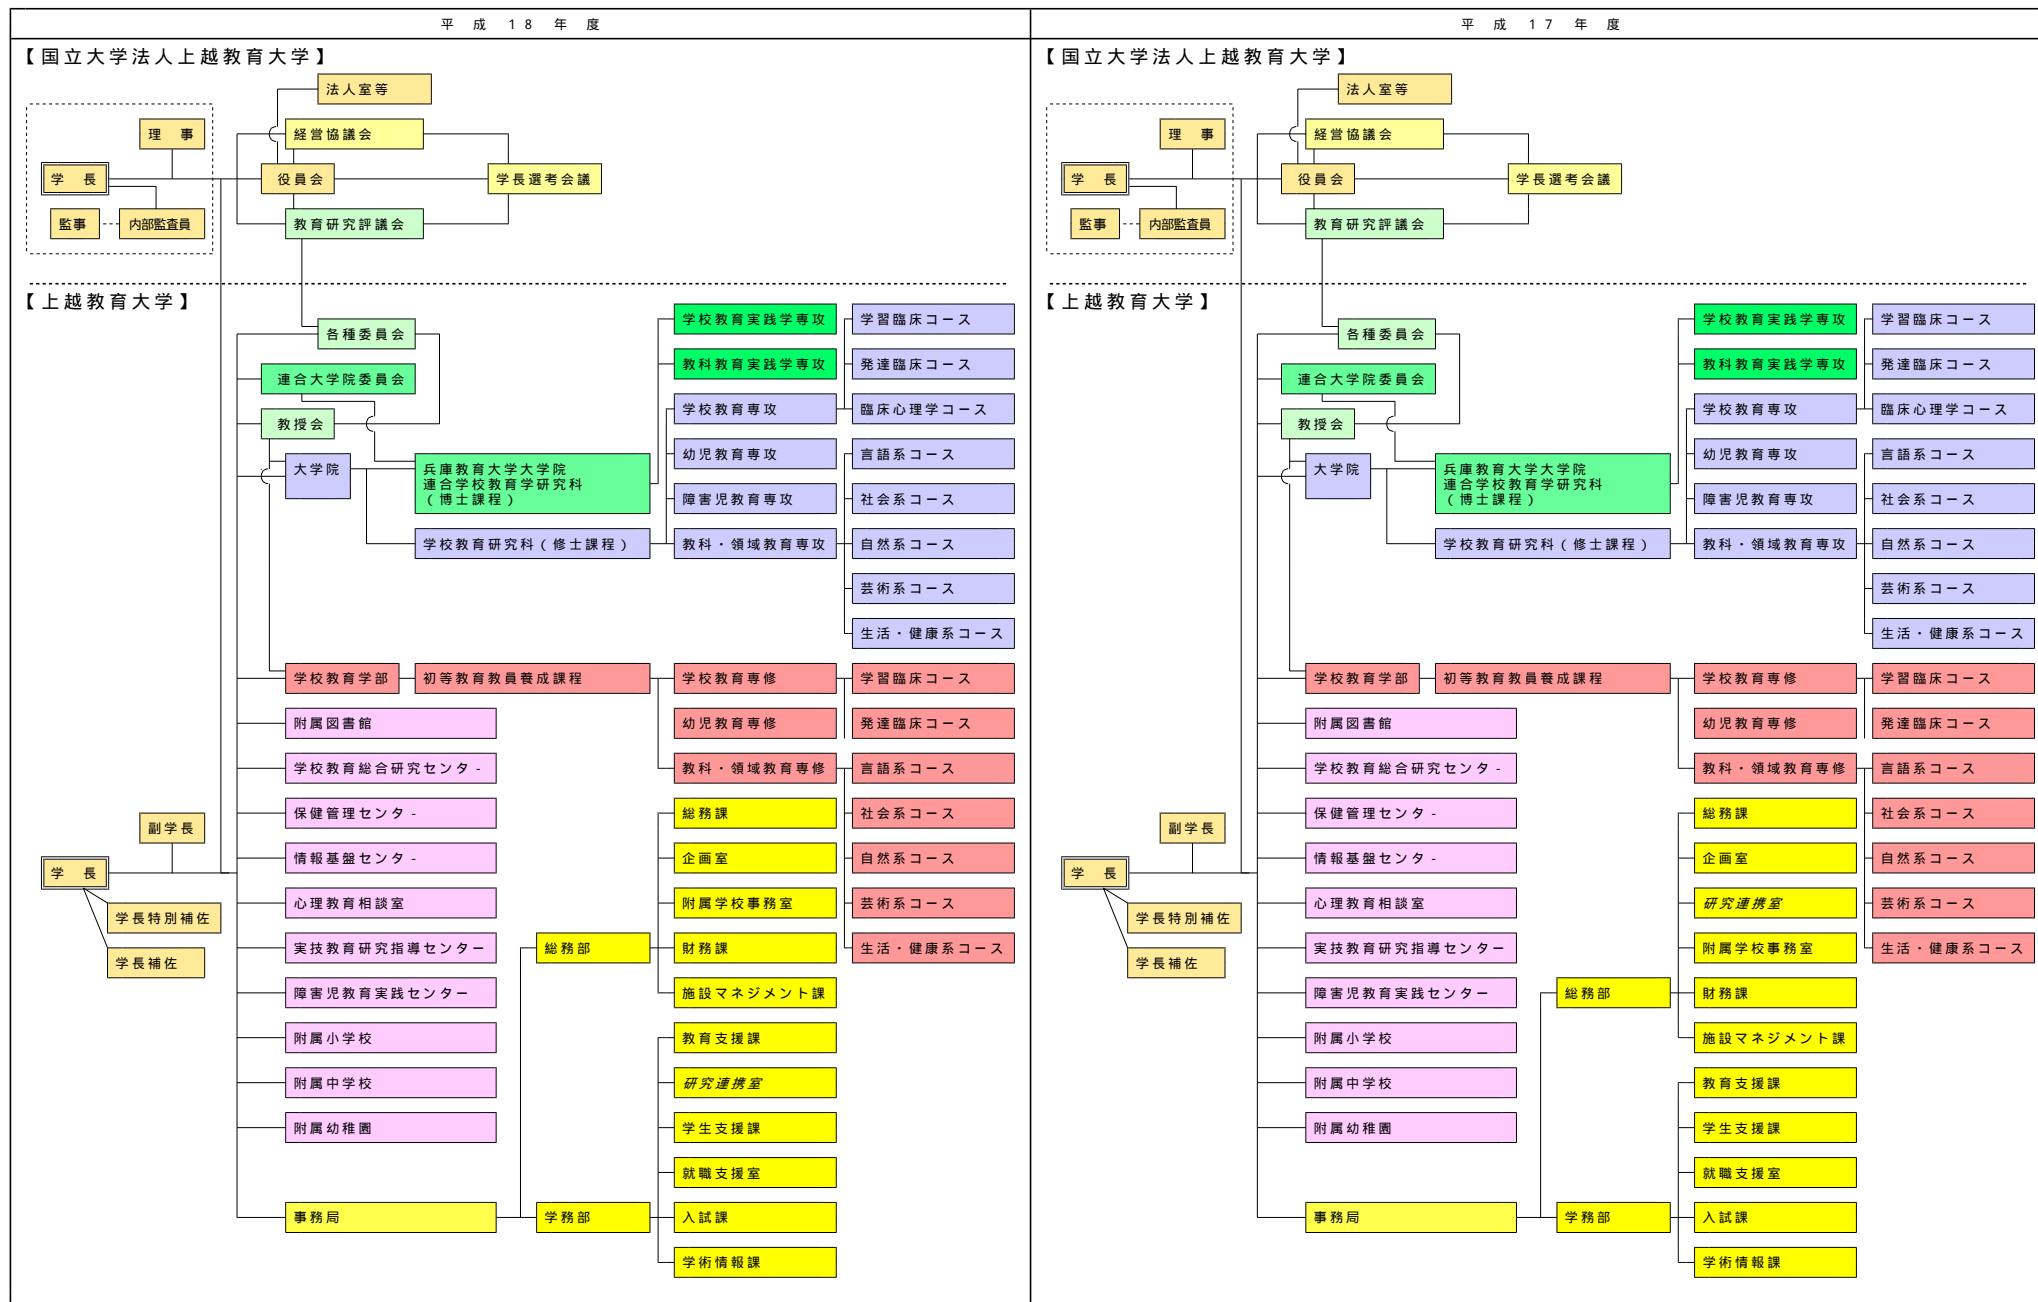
平 成 18 年 度

【国立大学法人上越教育大学】

法人室等
理 事
経営協議会
学 長
役員会
学長選考会議
監事
内部監査員
教育研究評議会

【上越教育大学】

各種委員会
連合大学院委員会
教授会
大学院
兵庫教育大学大学院 連合学校教育学研究科 (博士課程)
学校教育研究科(修士課程)
学校教育実践学専攻
教科教育実践学専攻
学校教育専攻
幼児教育専攻
障害児教育専攻
教科・領域教育専攻
学習臨床コース
発達臨床コース
臨床心理学コース
言語系コース
社会系コース
自然系コース
芸術系コース
生活・健康系コース

学校教育学部
初等教育教員養成課程
学校教育専修
幼児教育専修
教科・領域教育専修
学習臨床コース
発達臨床コース
言語系コース
社会系コース
自然系コース
芸術系コース
生活・健康系コース

附属図書館
学校教育総合研究センター
保健管理センター
情報基盤センター
心理教育相談室
実技教育研究指導センター
障害児教育実践センター
附属小学校
附属中学校
附属幼稚園
事務局

副学長
学 長
学長特別補佐
学長補佐

総務部
総務課
企画室
附属学校事務室
財務課
施設マネジメント課
学務部
教育支援課
研究連携室
学生支援課
就職支援室
入試課
学術情報課

平 成 17 年 度

【国立大学法人上越教育大学】

法人室等
理 事
経営協議会
学 長
役員会
学長選考会議
監事
内部監査員
教育研究評議会

【上越教育大学】

各種委員会
連合大学院委員会
教授会
大学院
兵庫教育大学大学院 連合学校教育学研究科 (博士課程)
学校教育研究科(修士課程)
学校教育実践学専攻
教科教育実践学専攻
学校教育専攻
幼児教育専攻
障害児教育専攻
教科・領域教育専攻
学習臨床コース
発達臨床コース
臨床心理学コース
言語系コース
社会系コース
自然系コース
芸術系コース
生活・健康系コース

学校教育学部
初等教育教員養成課程
学校教育専修
幼児教育専修
教科・領域教育専修
学習臨床コース
発達臨床コース
言語系コース
社会系コース
自然系コース
芸術系コース
生活・健康系コース

附属図書館
学校教育総合研究センター
保健管理センター
情報基盤センター
心理教育相談室
実技教育研究指導センター
障害児教育実践センター
附属小学校
附属中学校
附属幼稚園
事務局

副学長
学 長
学長特別補佐
学長補佐

総務部
総務課
企画室
研究連携室
附属学校事務室
財務課
施設マネジメント課
学務部
教育支援課
学生支援課
就職支援室
入試課
学術情報課